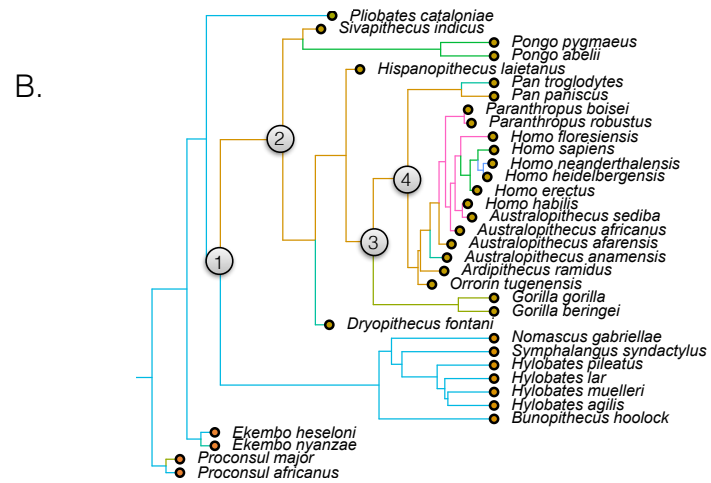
B.

Pliobates cataloniae
Sivapithecus indicus
Pongo pygmaeus
Pongo abelii
Hispanopithecus laietanus
Pan troglodytes
Pan paniscus
Paranthropus boisei
Paranthropus robustus
Homo floresiensis
Homo sapiens
Homo neanderthalensis
Homo heidelbergensis
Homo erectus
Homo habilis
Australopithecus sediba
Australopithecus africanus
Australopithecus afarensis
Australopithecus anamensis
Ardipithecus ramidus
Orrorin tugenensis
Gorilla gorilla
Gorilla beringei
Dryopithecus fontani
Nomascus gabriellae
Symphalangus syndactylus
Hylobates pileatus
Hylobates lar
Hylobates muelleri
Hylobates agilis
Bunopithecus hoolock
Ekembo heseloni
Ekembo nyanzae
Proconsul major
Proconsul africanus

1
2
3
4